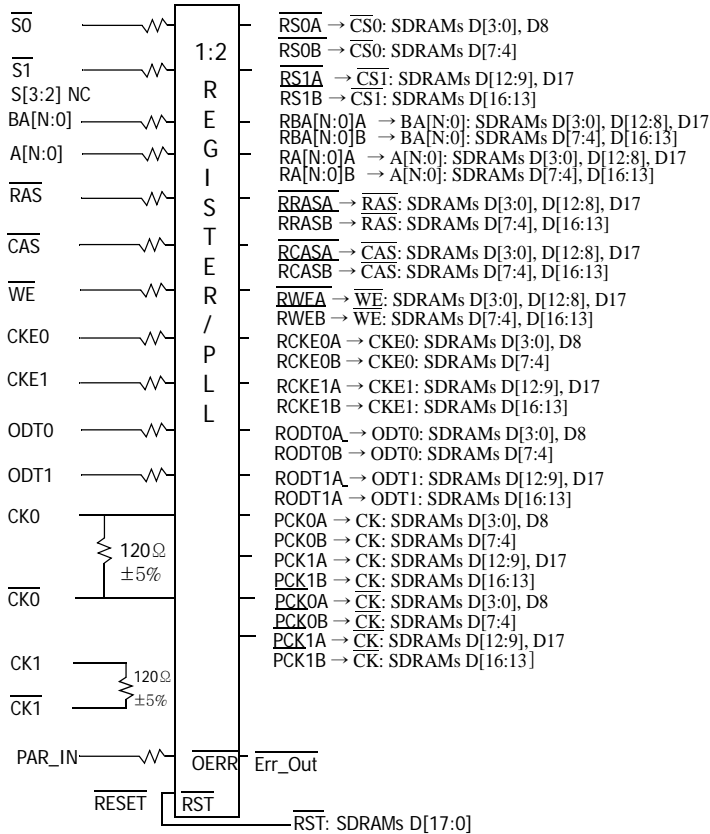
$\overline{S0}$
$\overline{S1}$
S[3:2] NC
BA[N:0]
A[N:0]
$\overline{RAS}$
$\overline{CAS}$
$\overline{WE}$
CKE0
CKE1
ODT0
ODT1
CK0
120Ω ±5%
$\overline{CK0}$
CK1
120Ω ±5%
$\overline{CK1}$
PAR_IN
$\overline{RESET}$

1:2 REGISTER/PLL

$\overline{OERR}$
$\overline{RST}$

$\overline{RS0A}$ → $\overline{CS0}$: SDRAMs D[3:0], D8
$\overline{RS0B}$ → $\overline{CS0}$: SDRAMs D[7:4]
$\overline{RS1A}$ → $\overline{CS1}$: SDRAMs D[12:9], D17
$\overline{RS1B}$ → $\overline{CS1}$: SDRAMs D[16:13]
RBA[N:0]A → BA[N:0]: SDRAMs D[3:0], D[12:8], D17
RBA[N:0]B → BA[N:0]: SDRAMs D[7:4], D[16:13]
RA[N:0]A → A[N:0]: SDRAMs D[3:0], D[12:8], D17
RA[N:0]B → A[N:0]: SDRAMs D[7:4], D[16:13]
$\overline{RRASA}$ → $\overline{RAS}$: SDRAMs D[3:0], D[12:8], D17
$\overline{RRASB}$ → $\overline{RAS}$: SDRAMs D[7:4], D[16:13]
$\overline{RCASA}$ → $\overline{CAS}$: SDRAMs D[3:0], D[12:8], D17
$\overline{RCASB}$ → $\overline{CAS}$: SDRAMs D[7:4], D[16:13]
$\overline{RWEA}$ → $\overline{WE}$: SDRAMs D[3:0], D[12:8], D17
$\overline{RWEB}$ → $\overline{WE}$: SDRAMs D[7:4], D[16:13]
RCKE0A → CKE0: SDRAMs D[3:0], D8
RCKE0B → CKE0: SDRAMs D[7:4]
RCKE1A → CKE1: SDRAMs D[12:9], D17
RCKE1B → CKE1: SDRAMs D[16:13]
RODT0A → ODT0: SDRAMs D[3:0], D8
RODT0B → ODT0: SDRAMs D[7:4]
RODT1A → ODT1: SDRAMs D[12:9], D17
RODT1A → ODT1: SDRAMs D[16:13]
PCK0A → CK: SDRAMs D[3:0], D8
PCK0B → CK: SDRAMs D[7:4]
PCK1A → CK: SDRAMs D[12:9], D17
PCK1B → CK: SDRAMs D[16:13]
$\overline{PCK0A}$ → $\overline{CK}$: SDRAMs D[3:0], D8
$\overline{PCK0B}$ → $\overline{CK}$: SDRAMs D[7:4]
$\overline{PCK1A}$ → $\overline{CK}$: SDRAMs D[12:9], D17
PCK1B → $\overline{CK}$: SDRAMs D[16:13]
$\overline{Err\_Out}$
$\overline{RST}$: SDRAMs D[17:0]